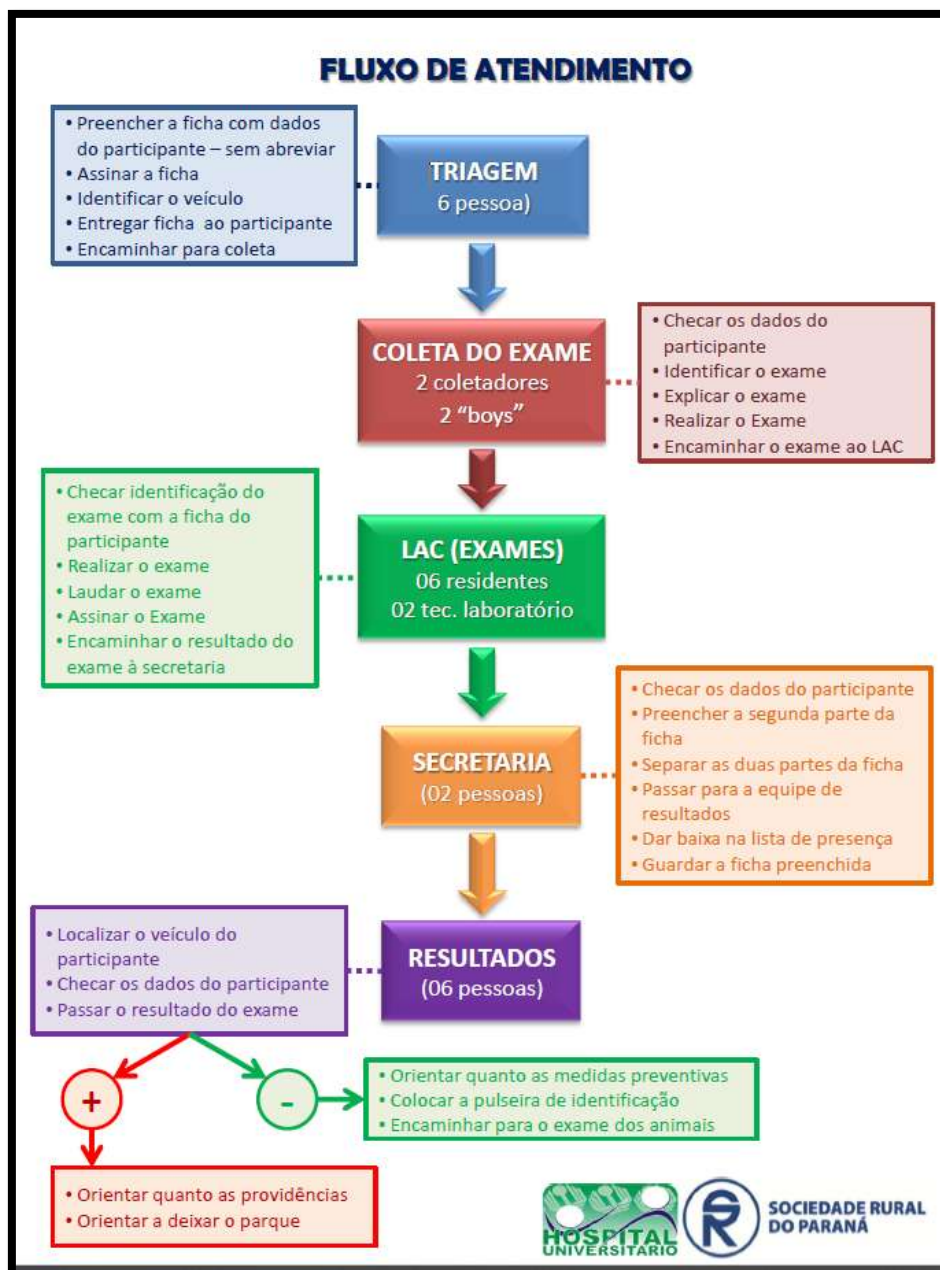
FLUXO DE ATENDIMENTO

• Preencher a ficha com dados do participante – sem abreviar
• Assinar a ficha
• Identificar o veículo
• Entregar ficha ao participante
• Encaminhar para coleta

TRIAGEM
6 pessoa)

COLETA DO EXAME
2 coletadores
2 "boys"

• Checar os dados do participante
• Identificar o exame
• Explicar o exame
• Realizar o Exame
• Encaminhar o exame ao LAC

• Checar identificação do exame com a ficha do participante
• Realizar o exame
• Laudar o exame
• Assinar o Exame
• Encaminhar o resultado do exame à secretaria

LAC (EXAMES)
06 residentes
02 tec. laboratório

SECRETARIA
(02 pessoas)

• Checar os dados do participante
• Preencher a segunda parte da ficha
• Separar as duas partes da ficha
• Passar para a equipe de resultados
• Dar baixa na lista de presença
• Guardar a ficha preenchida

• Localizar o veículo do participante
• Checar os dados do participante
• Passar o resultado do exame

RESULTADOS
(06 pessoas)

+

-

• Orientar quanto as medidas preventivas
• Colocar a pulseira de identificação
• Encaminhar para o exame dos animais

• Orientar quanto as providências
• Orientar a deixar o parque

HOSPITAL UNIVERSITÁRIO

SOCIEDADE RURAL DO PARANÁ